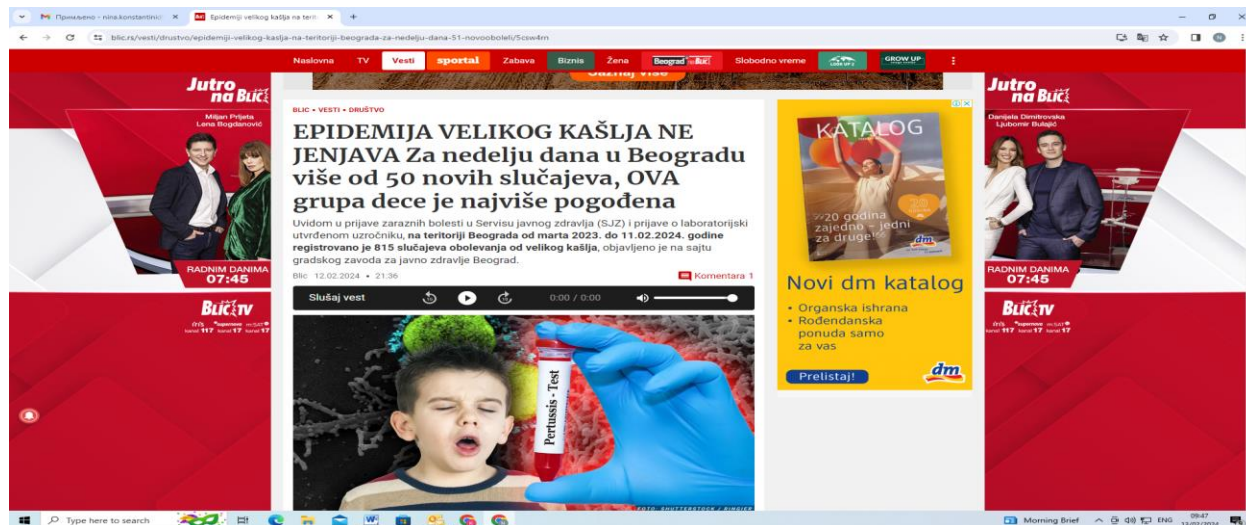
Примљено - nina.konstantinic ×
Epidemiji velikog kašlja na terit ×
+
blic.rs/vesti/drustvo/epidemiji-velikog-kaslja-na-teritoriji-beograda-za-nedelju-dana-51-novoobolelih/5csw4rn

Naslovna TV Vesti sportal Zabava Biznis Žena Beograd na Blic Slobodno vreme GROW UP

Jutro na Blic
Miljan Prijeta
Lena Bogdanović
RADNIM DANIMA 07:45
BLIC TV

BLIC • VESTI • DRUŠTVO

EPIDEMIJA VELIKOG KAŠLJA NE JENJAVA Za nedelju dana u Beogradu više od 50 novih slučajeva, OVA grupa dece je najviše pogođena

Uvidom u prijave zaraznih bolesti u Servisu javnog zdravlja (SJZ) i prijave o laboratorijski utvrđenom uzročniku, **na teritoriji Beograda od marta 2023. do 11.02.2024. godine registrovano je 815 slučajeva obolevanja od velikog kašlja**, objavljeno je na sajtu gradskog zavoda za javno zdravlje Beograd.

Blic 12.02.2024 • 21:36
Komentara 1

Slušaj vest 0:00 / 0:00

Pertussis - Test

FOTO: SHUTTERSTOCK / SINGIEE

KATALOG
20 godina zajedno - jedni za druge
dm
Novi dm katalog
• Organska ishrana
• Rođendanska ponuda samo za vas
Prelistaj!
dm

Jutro na Blic
Danijela Dimitrovska
Ljubomir Bulajić
RADNIM DANIMA 07:45
BLIC TV

Type here to search
Morning Brief
ENG
09:47